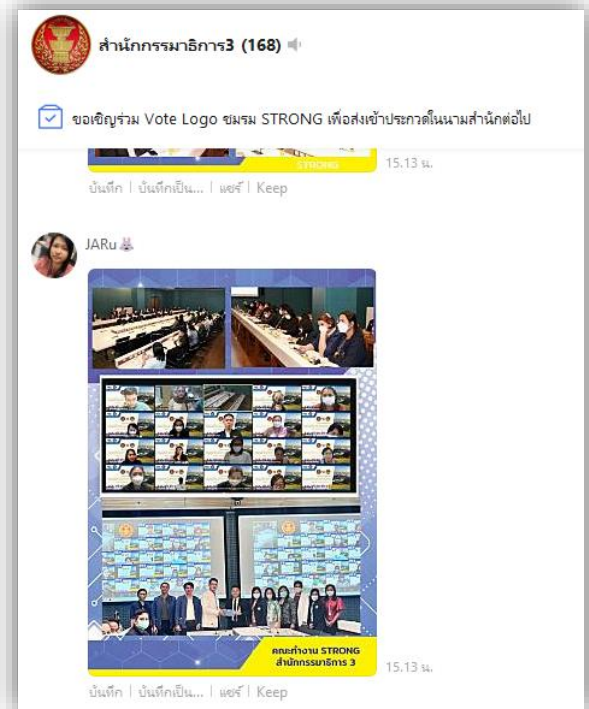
สำนักกรรมาธิการ3 (168)

ขอเชิญร่วม Vote Logo ชมรม STRONG เพื่อส่งเข้าประกวดในนามสำนักต่อไป

STRONG

15.13 น.

บันทึก | บันทึกเป็น... | แชร์ | Keep

JARu

คณะทำงาน STRONG สำนักกรรมาธิการ 3

15.13 น.

บันทึก | บันทึกเป็น... | แชร์ | Keep